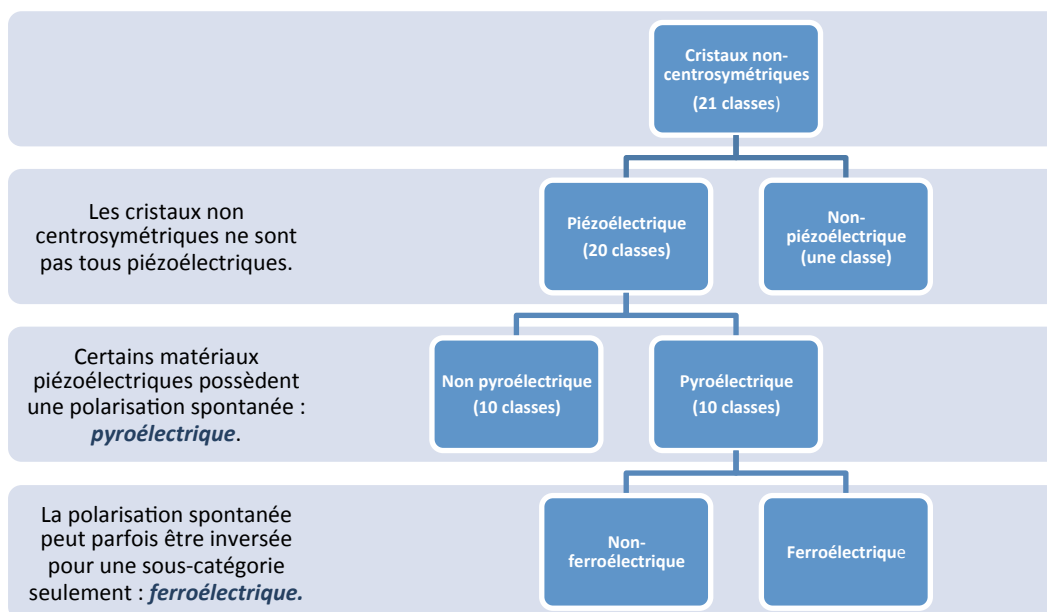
Cristaux non-centrosymétriques
(21 classes)

Les cristaux non centrosymétriques ne sont pas tous piézoélectriques.

Piézoélectrique
(20 classes)

Non-piézoélectrique
(une classe)

Certains matériaux piézoélectriques possèdent une polarisation spontanée : *pyroélectrique*.

Non pyroélectrique
(10 classes)

Pyroélectrique
(10 classes)

La polarisation spontanée peut parfois être inversée pour une sous-catégorie seulement : *ferroélectrique.*

Non-ferroélectrique

Ferroélectrique